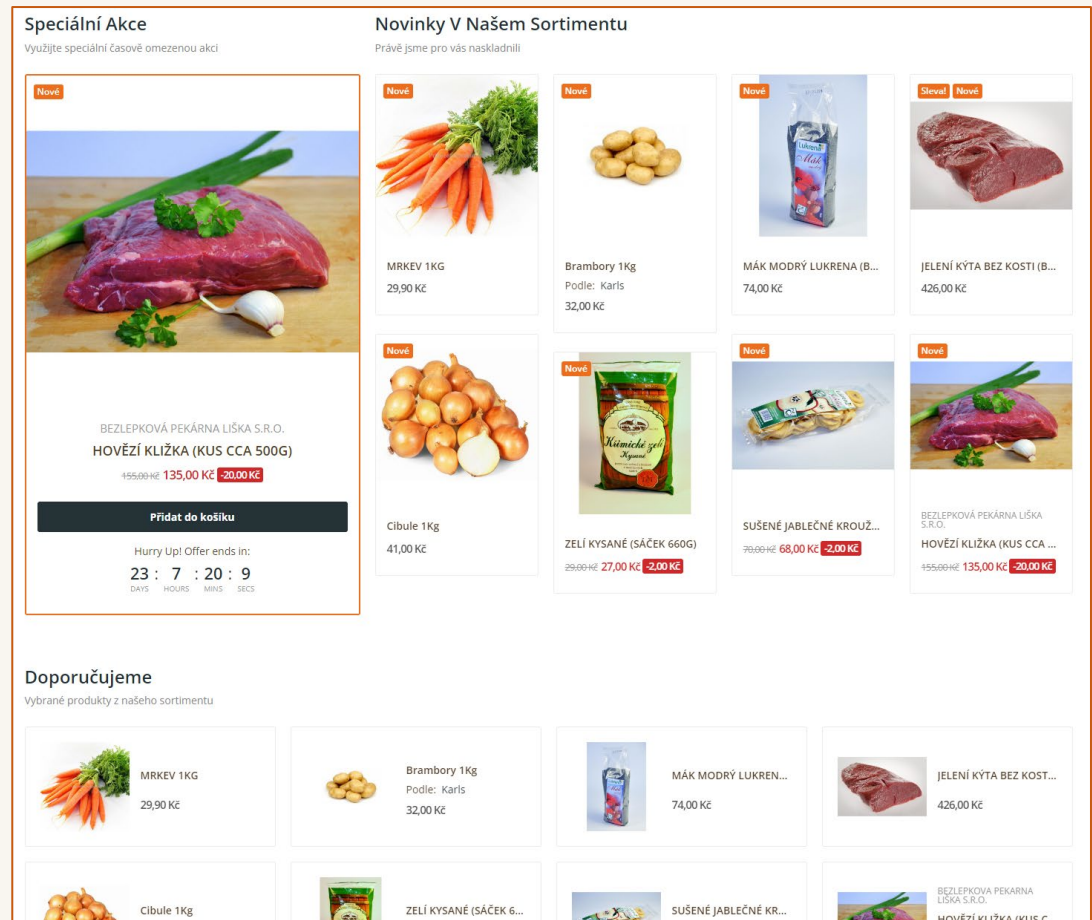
Speciální Akce
Využijte speciální časově omezenou akci

Nové

BEZLEPKOVÁ PEKÁRNA LIŠKA S.R.O.
HOVĚZÍ KLIŽKA (KUS CCA 500G)
155,00 Kč 135,00 Kč -20,00 Kč

Přidat do košíku

Hurry Up! Offer ends in:
23 : 7 : 20 : 9
DAYS HOURS MINS SECS

Novinky V Našem Sortimentu
Právě jsme pro vás naskladnili

Nové
MRKEV 1KG
29,90 Kč

Nové
Brambory 1Kg
Podle: Karls
32,00 Kč

Nové
MÁK MODRÝ LUKRENA (B...
74,00 Kč

Sleva! Nové
JELENÍ KÝTA BEZ KOSTI (B...
426,00 Kč

Nové
Cibule 1Kg
41,00 Kč

Nové
ZELÍ KYSANÉ (SÁČEK 660G)
29,00 Kč 27,00 Kč -2,00 Kč

Nové
SUŠENÉ JABLEČNÉ KROUŽ...
70,00 Kč 68,00 Kč -2,00 Kč

Nové
BEZLEPKOVÁ PEKÁRNA LIŠKA S.R.O.
HOVĚZÍ KLIŽKA (KUS CCA ...
155,00 Kč 135,00 Kč -20,00 Kč

Doporučujeme
Vybrané produkty z našeho sortimentu

MRKEV 1KG
29,90 Kč

Brambory 1Kg
Podle: Karls
32,00 Kč

MÁK MODRÝ LUKREN...
74,00 Kč

JELENÍ KÝTA BEZ KOST...
426,00 Kč

Cibule 1Kg

ZELÍ KYSANÉ (SÁČEK 6...

SUŠENÉ JABLEČNÉ KR...

BEZLEPKOVÁ PEKÁRNA LIŠKA S.R.O.
HOVĚZÍ KLIŽKA (KUS C...